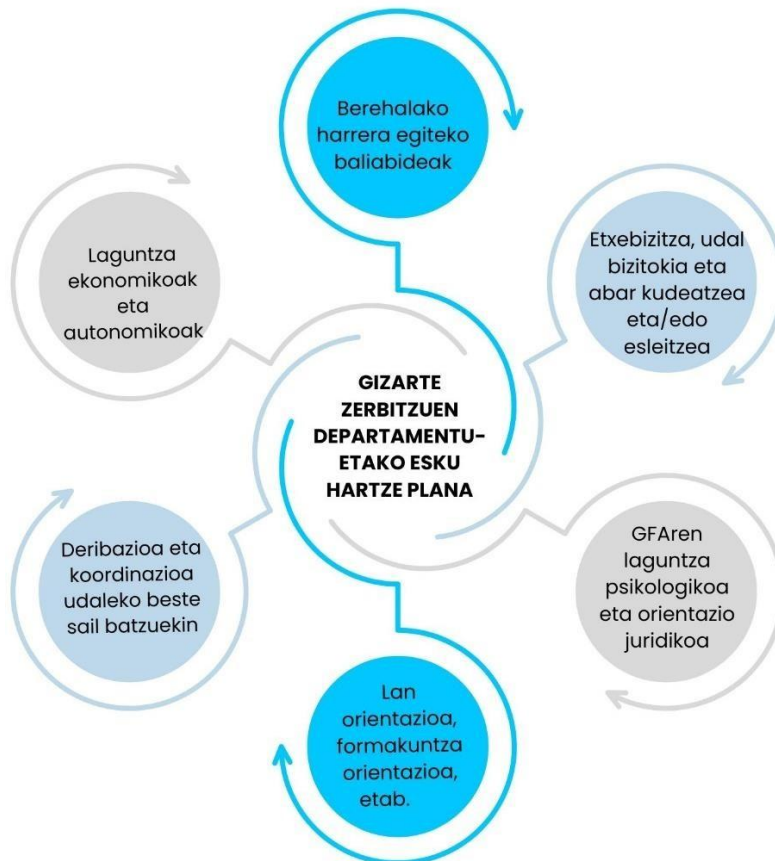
Berehalako harrera egiteko baliabideak

Laguntza ekonomikoak eta autonomikoak

Etxebizitza, udal bizitokia eta abar kudeatzea eta/edo esleitzea

GIZARTE ZERBITZUEN DEPARTAMENTUETAKO ESKU HARTZE PLANA

Deribazioa eta koordinazioa udaleko beste sail batzuekin

GFAren laguntza psikologikoa eta orientazio juridikoa

Lan orientazioa, formakuntza orientazioa, etab.